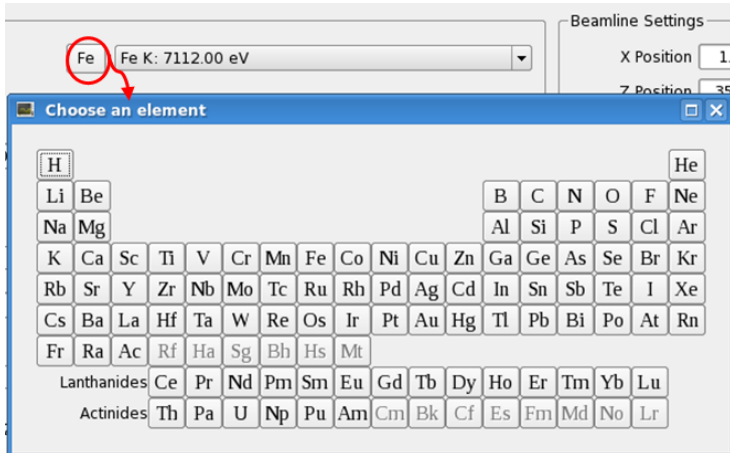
Fe

Fe K: 7112.00 eV

Beamline Settings

X Position 1.

Z Position 35

Choose an element

H He
Li Be B C N O F Ne
Na Mg Al Si P S Cl Ar
K Ca Sc Ti V Cr Mn Fe Co Ni Cu Zn Ga Ge As Se Br Kr
Rb Sr Y Zr Nb Mo Tc Ru Rh Pd Ag Cd In Sn Sb Te I Xe
Cs Ba La Hf Ta W Re Os Ir Pt Au Hg Tl Pb Bi Po At Rn
Fr Ra Ac Rf Ha Sg Bh Hs Mt

Lanthanides Ce Pr Nd Pm Sm Eu Gd Tb Dy Ho Er Tm Yb Lu

Actinides Th Pa U Np Pu Am Cm Bk Cf Es Fm Md No Lr